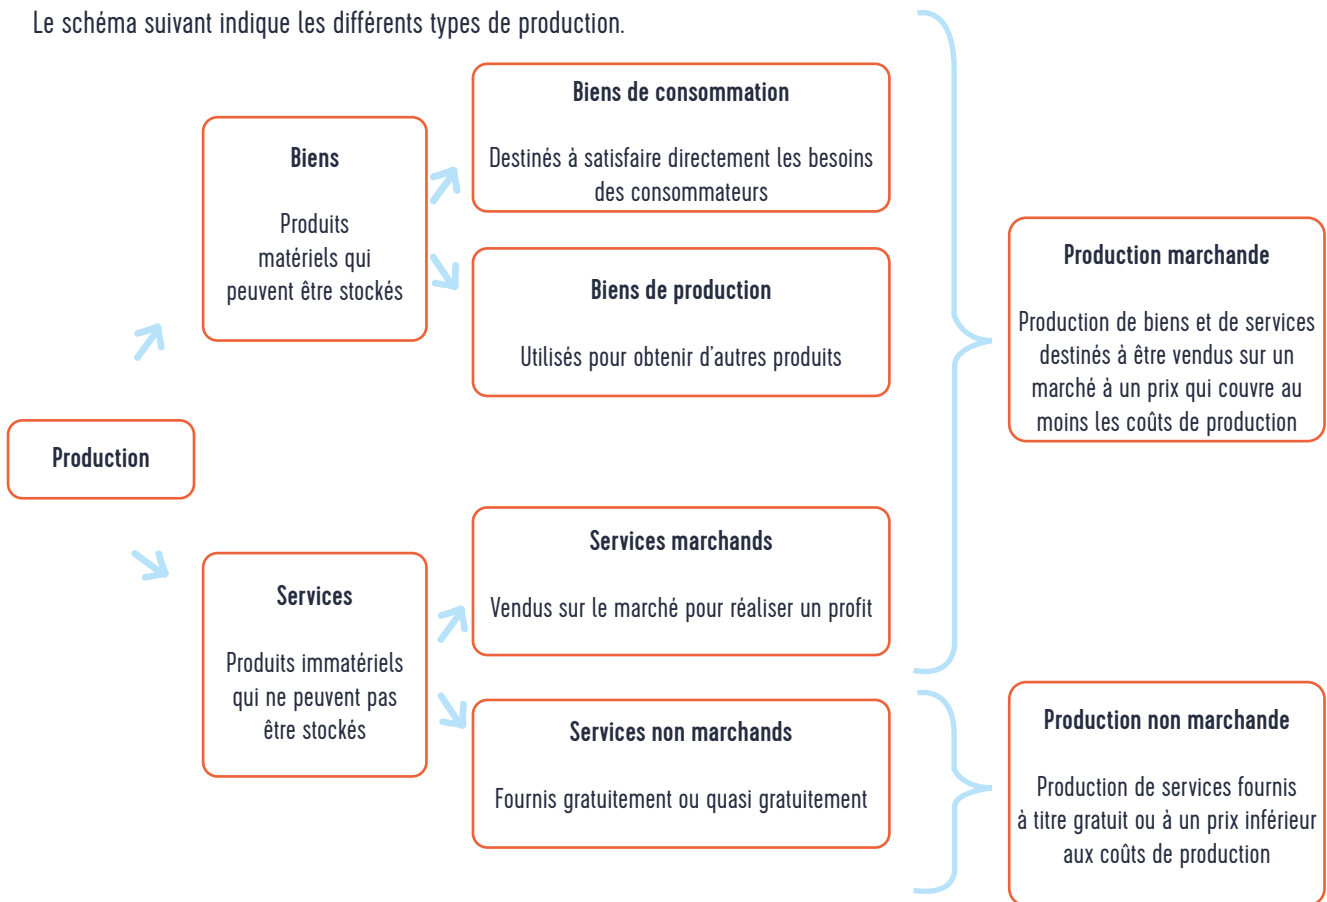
Le schéma suivant indique les différents types de production.

Production

Biens

Produits matériels qui peuvent être stockés

Services

Produits immatériels qui ne peuvent pas être stockés

Biens de consommation

Destinés à satisfaire directement les besoins des consommateurs

Biens de production

Utilisés pour obtenir d'autres produits

Services marchands

Vendus sur le marché pour réaliser un profit

Services non marchands

Fournis gratuitement ou quasi gratuitement

Production marchande

Production de biens et de services destinés à être vendus sur un marché à un prix qui couvre au moins les coûts de production

Production non marchande

Production de services fournis à titre gratuit ou à un prix inférieur aux coûts de production